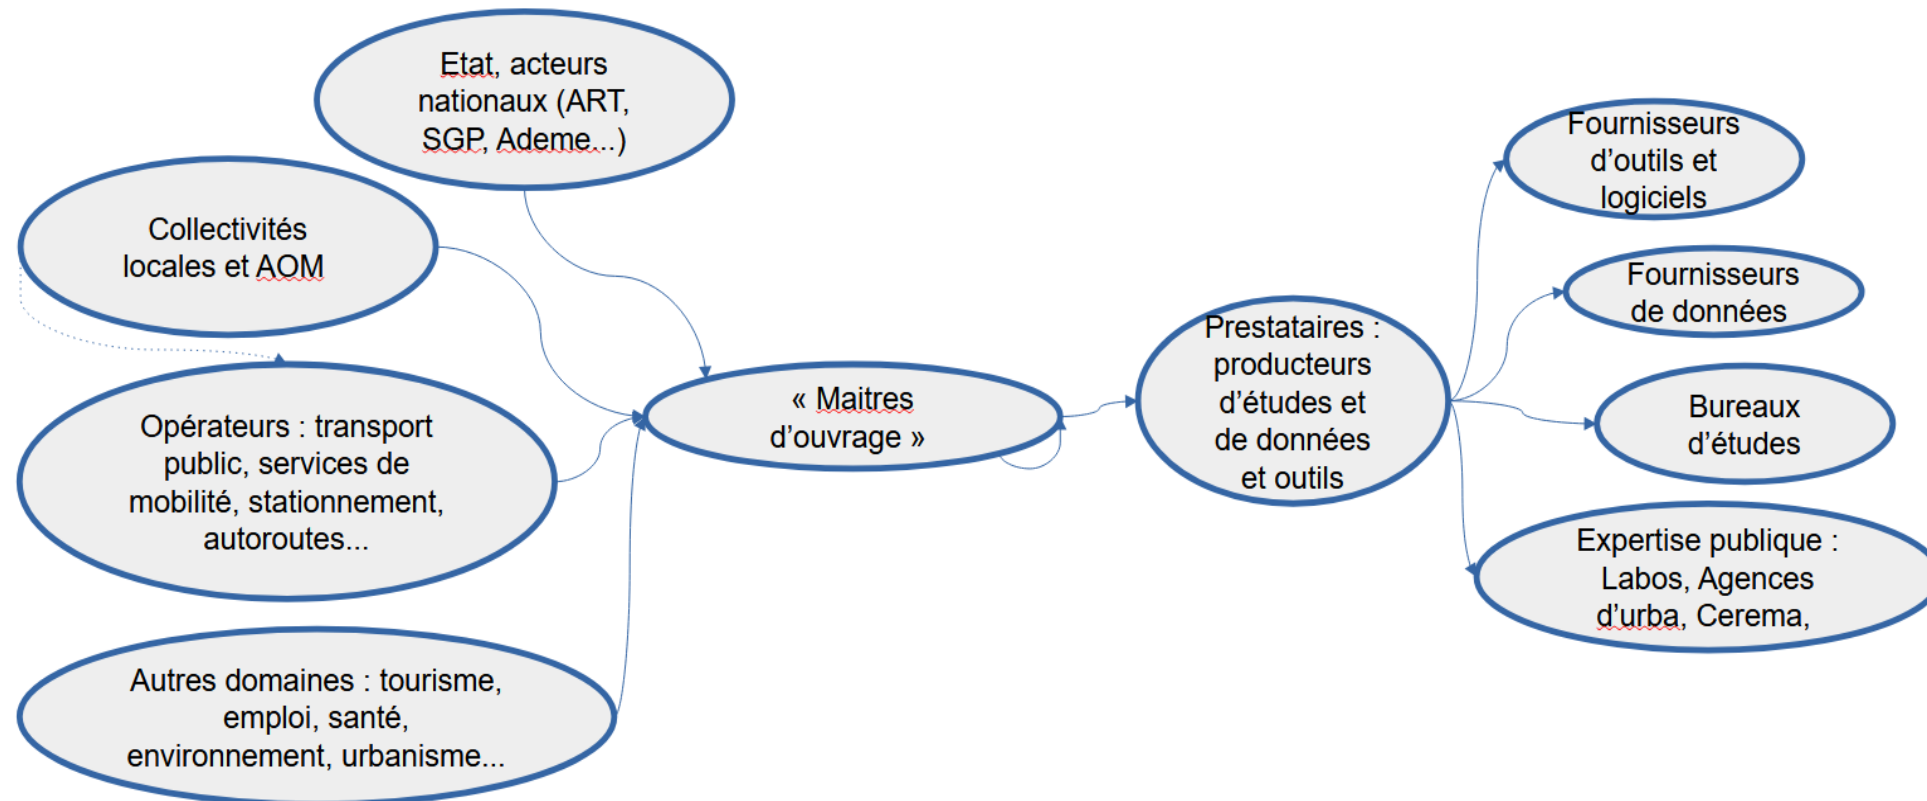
Etat, acteurs nationaux (ART, SGP, Ademe...)

Collectivités locales et AOM

Opérateurs : transport public, services de mobilité, stationnement, autoroutes...

Autres domaines : tourisme, emploi, santé, environnement, urbanisme...

« Maitres d’ouvrage »

Prestataires : producteurs d’études et de données et outils

Fournisseurs d’outils et logiciels

Fournisseurs de données

Bureaux d’études

Expertise publique : Labos, Agences d’urba, Cerema,